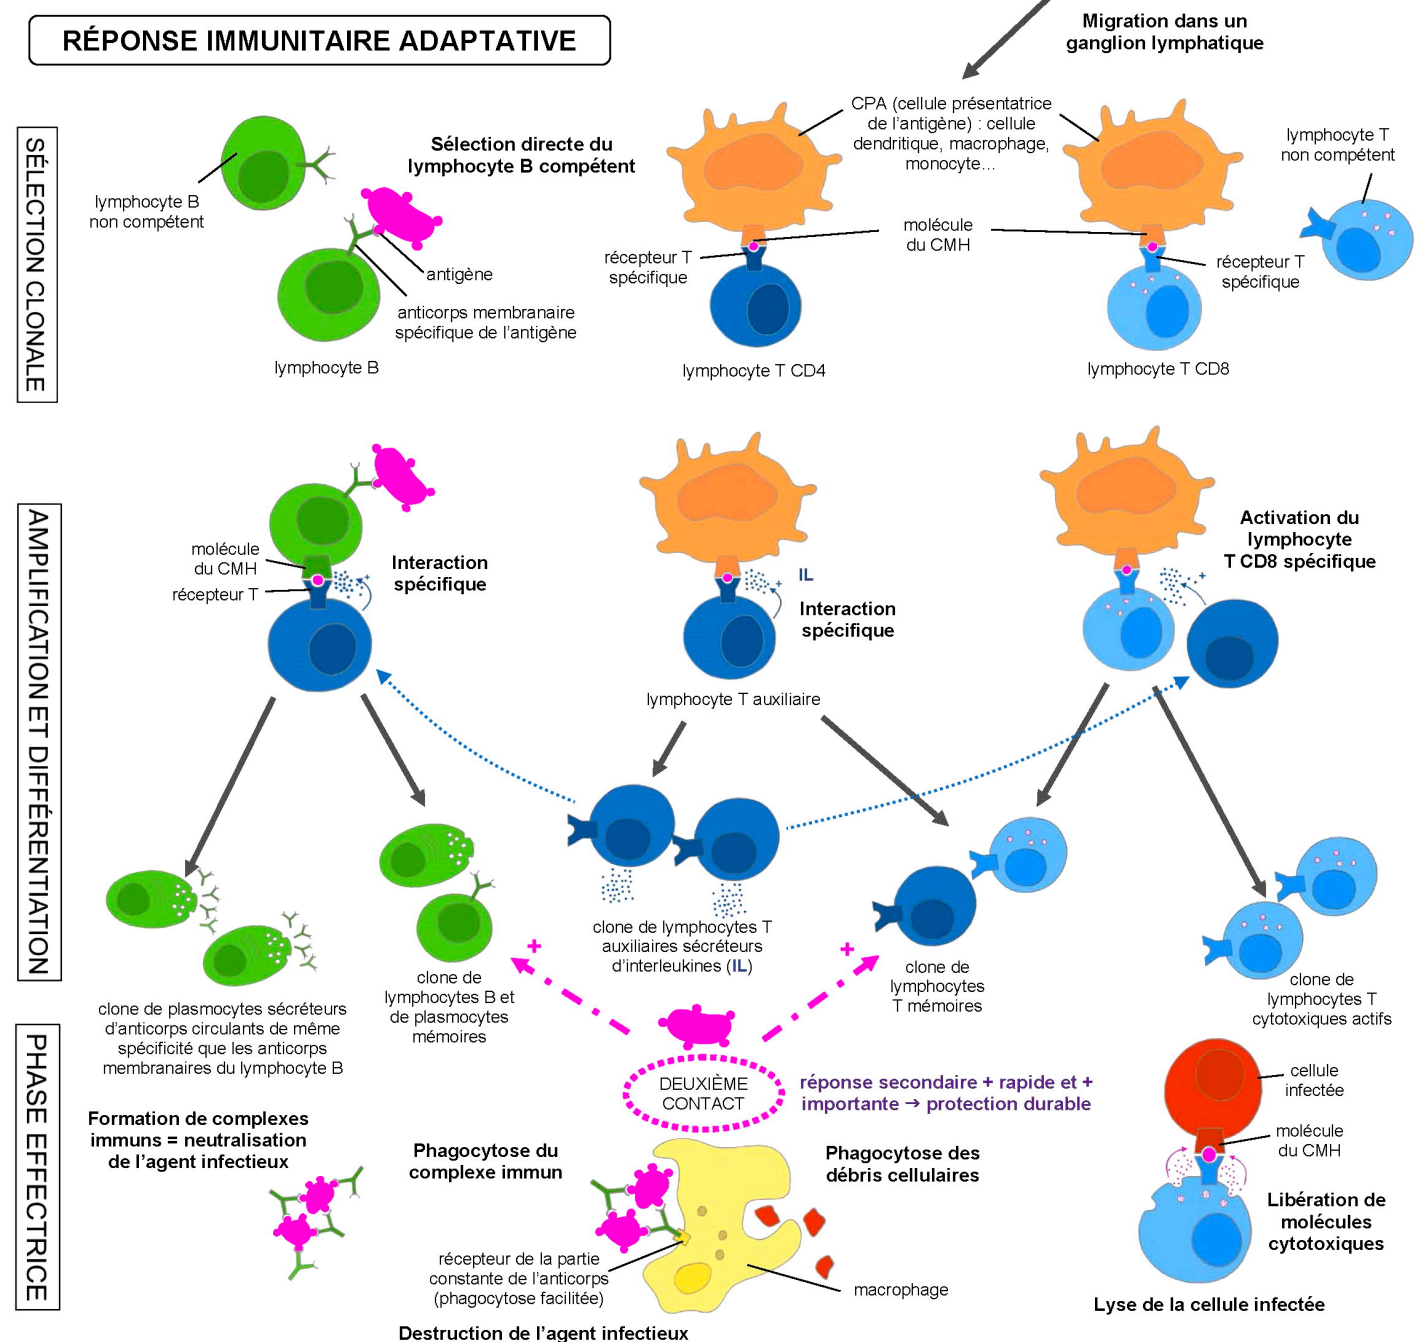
RÉPONSE IMMUNITAIRE ADAPTATIVE

Migration dans un ganglion lymphatique

SÉLECTION CLONALE

lymphocyte B non compétent

Sélection directe du lymphocyte B compétent

antigène

anticorps membranaire spécifique de l'antigène

lymphocyte B

CPA (cellule présentatrice de l'antigène) : cellule dendritique, macrophage, monocyte...

lymphocyte T non compétent

molécule du CMH

récepteur T spécifique

récepteur T spécifique

lymphocyte T CD4

lymphocyte T CD8

AMPLIFICATION ET DIFFÉRENTIATION

molécule du CMH

récepteur T

Interaction spécifique

IL

Interaction spécifique

lymphocyte T auxiliaire

Activation du lymphocyte T CD8 spécifique

clone de plasmocytes sécréteurs d'anticorps circulants de même spécificité que les anticorps membranaires du lymphocyte B

clone de lymphocytes B et de plasmocytes mémoires

clone de lymphocytes T auxiliaires sécréteurs d'interleukines (IL)

clone de lymphocytes T mémoires

clone de lymphocytes T cytotoxiques actifs

+

+

DEUXIÈME CONTACT

réponse secondaire + rapide et + importante → protection durable

PHASE EFFECTRICE

Formation de complexes immuns = neutralisation de l'agent infectieux

Phagocytose du complexe immun

Phagocytose des débris cellulaires

récepteur de la partie constante de l'anticorps (phagocytose facilitée)

macrophage

Destruction de l'agent infectieux

cellule infectée

molécule du CMH

Libération de molécules cytotoxiques

Lyse de la cellule infectée